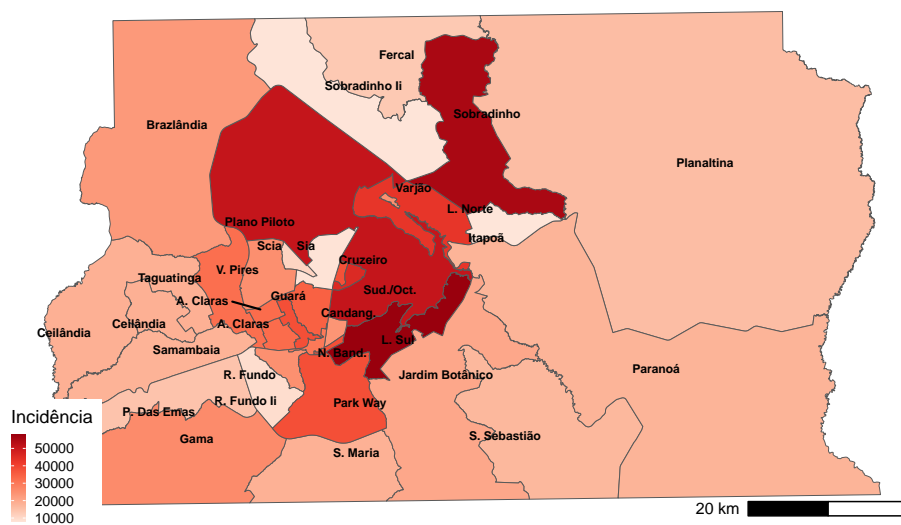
Fercal
Sobradinho Ii
Sobradinho
Brazlândia
Planaltina
Varjão
Plano Piloto
L. Norte
Scia
Sia
Itapoã
V. Pires
Cruzeiro
Taguatinga
Sud./Oct.
A. Claras
Guará
Ceilândia
Ceilândia
A. Claras
Candang.
L. Sul
Samambaia
N. Band.
Paranoá
R. Fundo
Jardim Botânico
P. Das Emas
R. Fundo Ii
Park Way
Incidência
Gama
S. Sebastião
50000
40000
30000
S. Maria
20000
10000
20 km